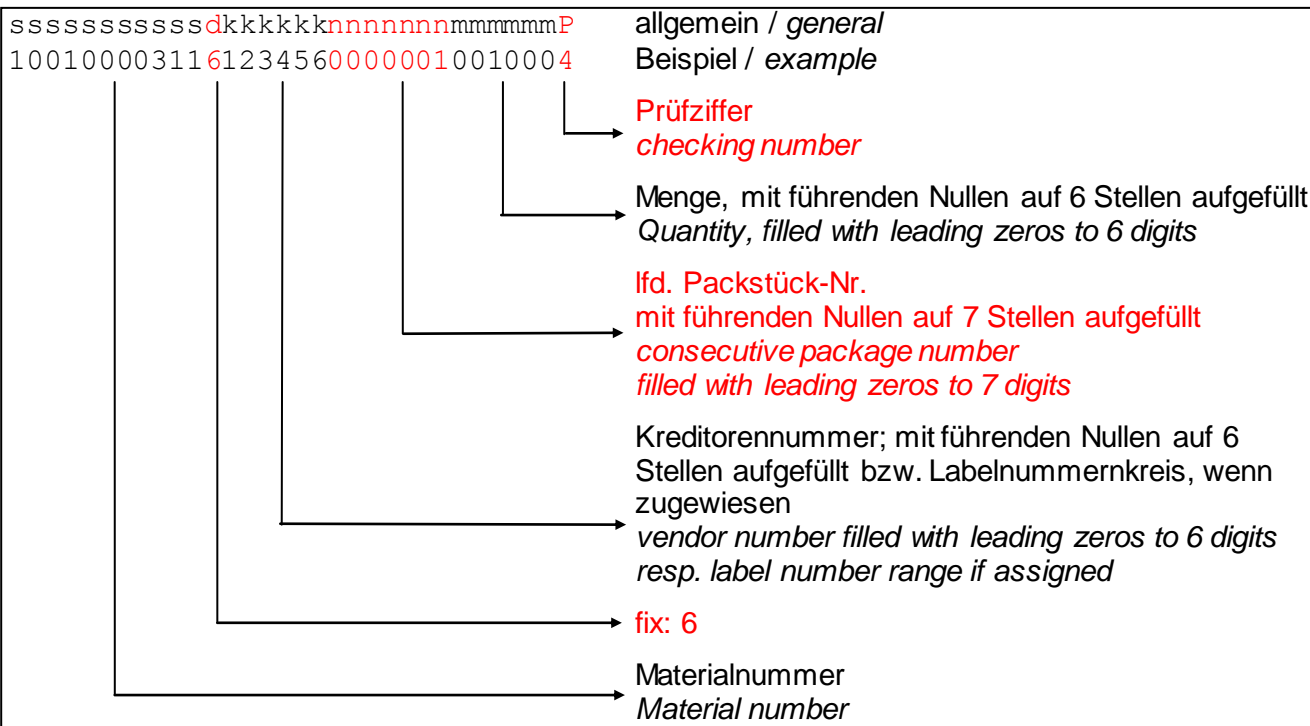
ssssssssssdkkkkkknnnnnnnmmmmmmP allgemein / *general*
10010000311612345600000010010004 Beispiel / *example*

Prüfziffer
*checking number*

Menge, mit führenden Nullen auf 6 Stellen aufgefüllt
*Quantity, filled with leading zeros to 6 digits*

lfd. Packstück-Nr.
mit führenden Nullen auf 7 Stellen aufgefüllt
*consecutive package number*
*filled with leading zeros to 7 digits*

Kreditorennummer; mit führenden Nullen auf 6 Stellen aufgefüllt bzw. Labelnummernkreis, wenn zugewiesen
*vendor number filled with leading zeros to 6 digits resp. label number range if assigned*

fix: 6

Materialnummer
*Material number*